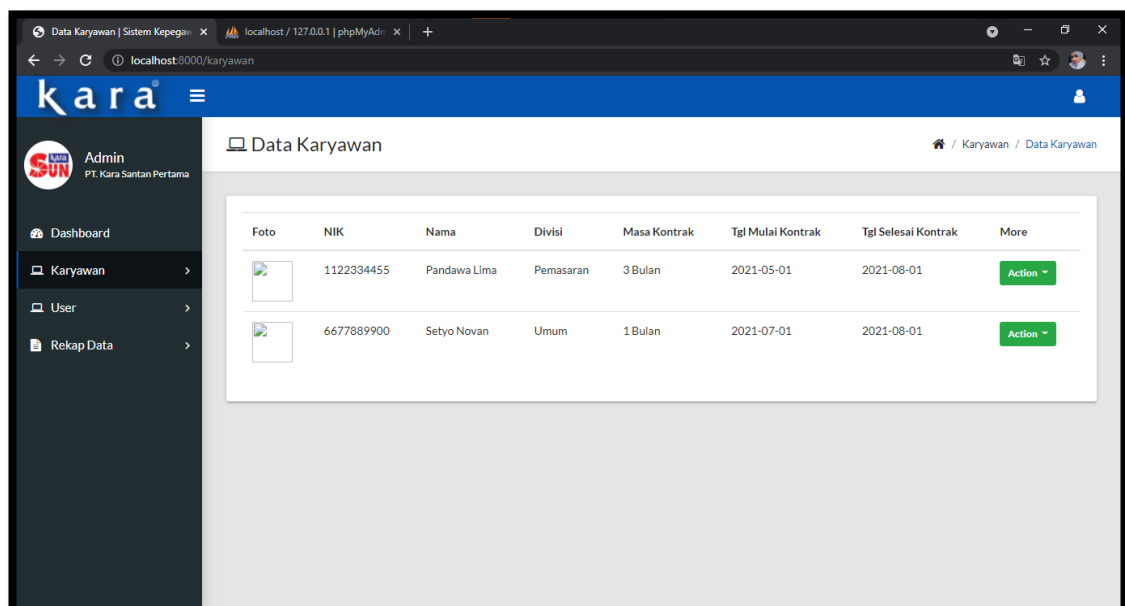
Data Karyawan | Sistem Kepegaw ×
localhost / 127.0.0.1 | phpMyAdm ×
+

localhost:8000/karyawan

kara

Admin
PT. Kara Santan Pertama

Dashboard
Karyawan
User
Rekap Data

Data Karyawan

Karyawan / Data Karyawan

| Foto | NIK | Nama | Divisi | Masa Kontrak | Tgl Mulai Kontrak | Tgl Selesai Kontrak | More |
|---|---|---|---|---|---|---|---|
| | 1122334455 | Pandawa Lima | Pemasaran | 3 Bulan | 2021-05-01 | 2021-08-01 | Action |
| | 6677889900 | Setyo Novan | Umum | 1 Bulan | 2021-07-01 | 2021-08-01 | Action |